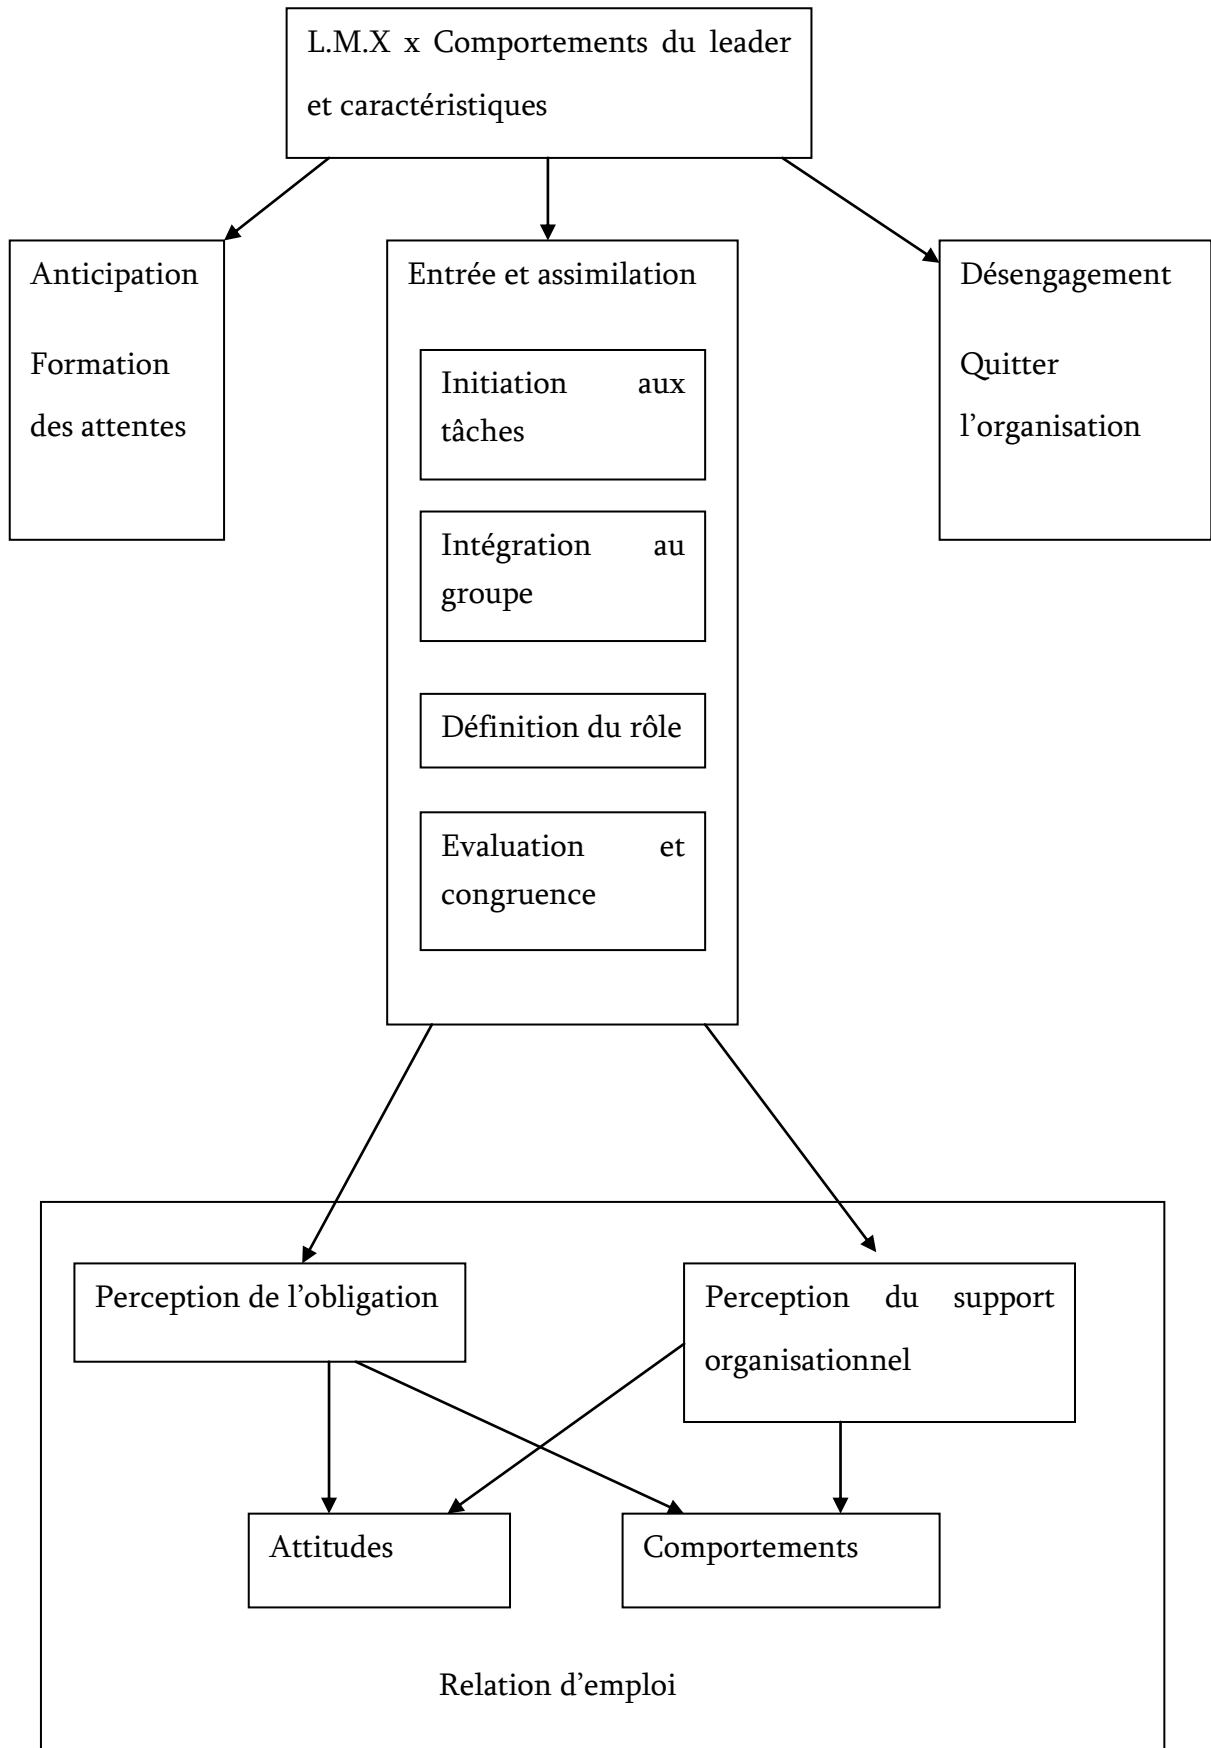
L.M.X x Comportements du leader et caractéristiques

Anticipation

Formation des attentes

Entrée et assimilation

Initiation aux tâches

Intégration au groupe

Définition du rôle

Evaluation et congruence

Désengagement

Quitter l'organisation

Perception de l'obligation

Perception du support organisationnel

Attitudes

Comportements

Relation d'emploi